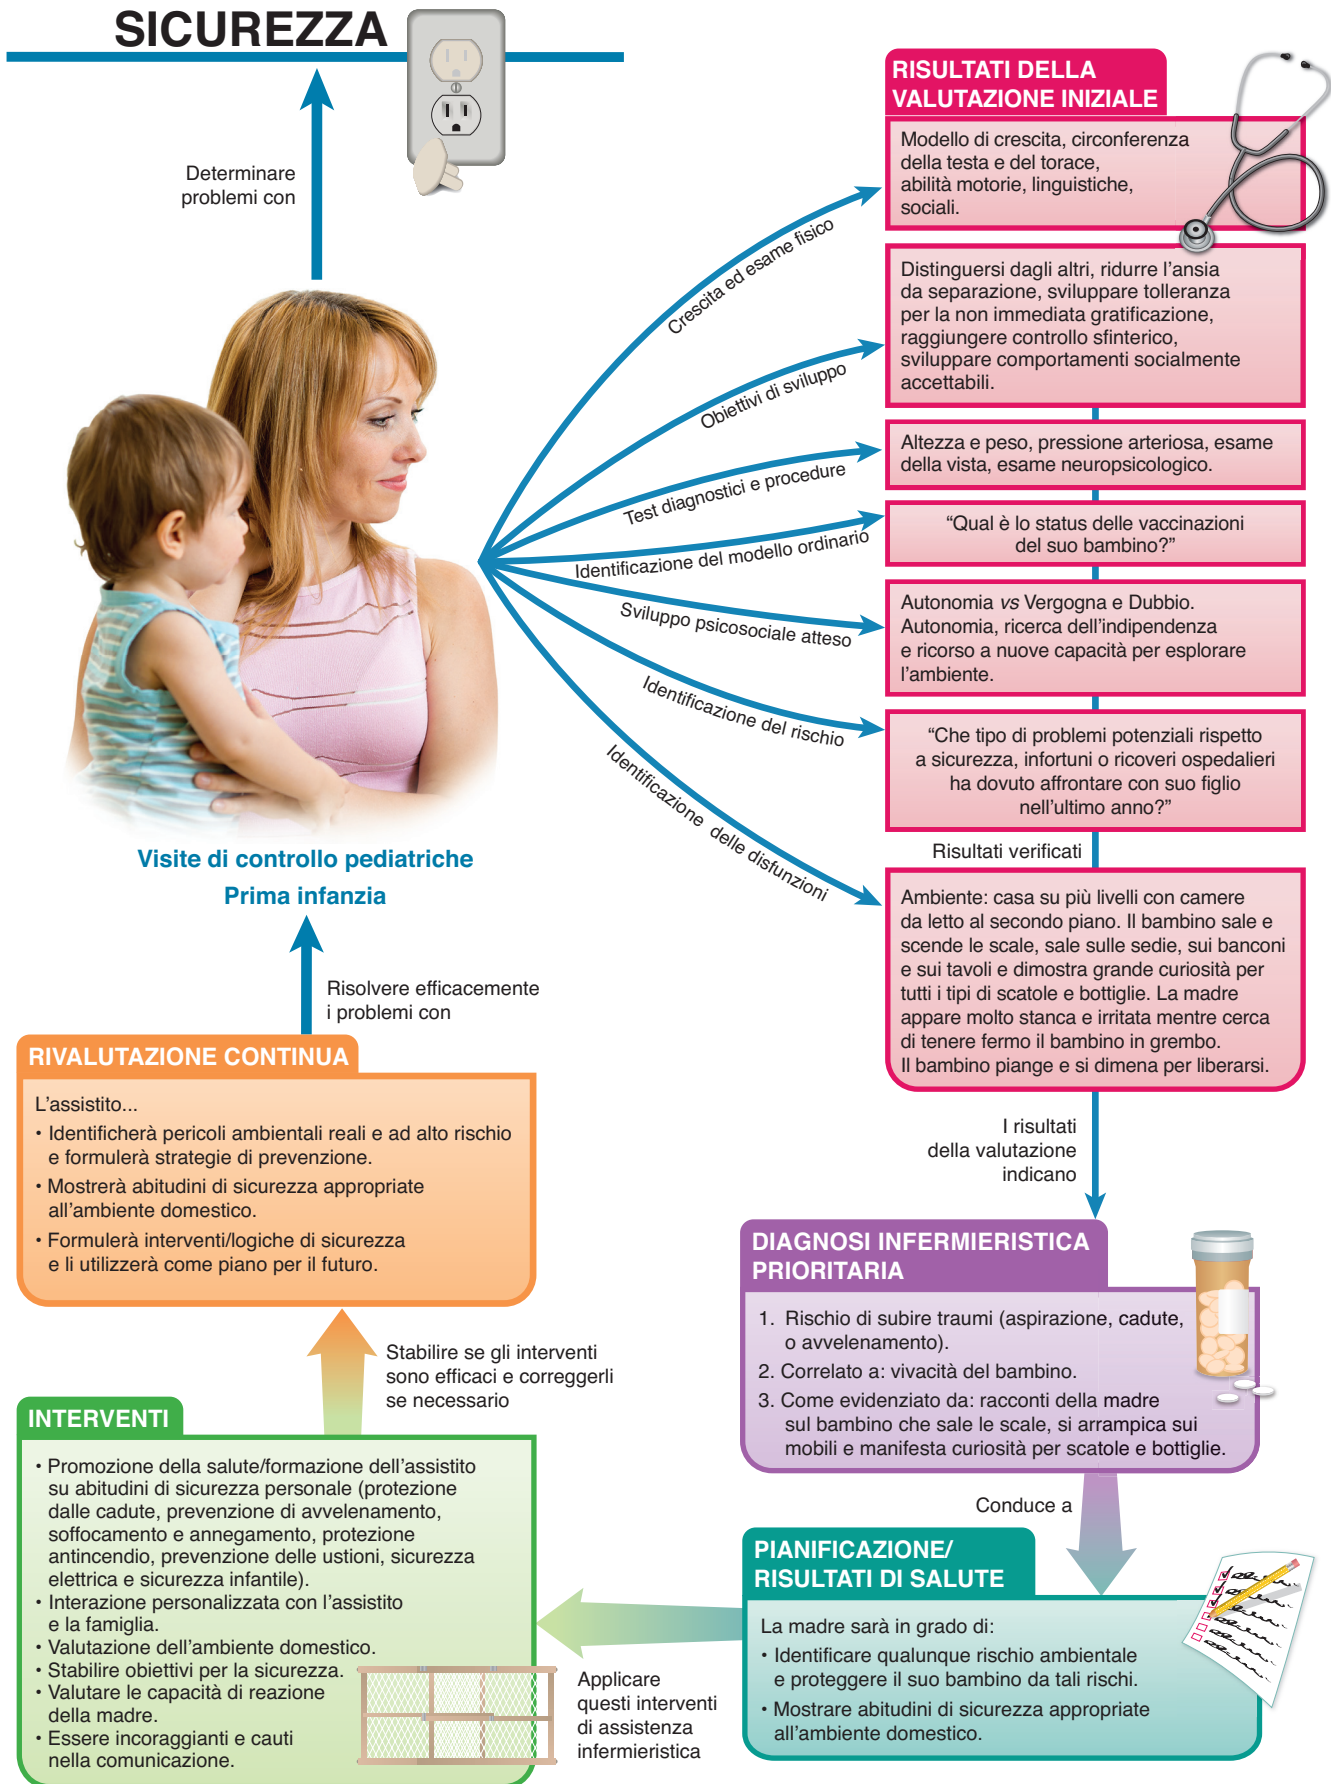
SICUREZZA

Determinare problemi con

RISULTATI DELLA VALUTAZIONE INIZIALE

Crescita ed esame fisico

Modello di crescita, circonferenza della testa e del torace, abilità motorie, linguistiche, sociali.

Obiettivi di sviluppo

Distinguersi dagli altri, ridurre l'ansia da separazione, sviluppare tolleranza per la non immediata gratificazione, raggiungere controllo sfinterico, sviluppare comportamenti socialmente accettabili.

Test diagnostici e procedure

Altezza e peso, pressione arteriosa, esame della vista, esame neuropsicologico.

Identificazione del modello ordinario

"Qual è lo status delle vaccinazioni del suo bambino?"

Sviluppo psicosociale atteso

Autonomia vs Vergogna e Dubbio. Autonomia, ricerca dell'indipendenza e ricorso a nuove capacità per esplorare l'ambiente.

Identificazione del rischio

"Che tipo di problemi potenziali rispetto a sicurezza, infortuni o ricoveri ospedalieri ha dovuto affrontare con suo figlio nell'ultimo anno?"

Identificazione delle disfunzioni

Risultati verificati

Ambiente: casa su più livelli con camere da letto al secondo piano. Il bambino sale e scende le scale, sale sulle sedie, sui banconi e sui tavoli e dimostra grande curiosità per tutti i tipi di scatole e bottiglie. La madre appare molto stanca e irritata mentre cerca di tenere fermo il bambino in grembo. Il bambino piange e si dimena per liberarsi.

Visite di controllo pediatriche
Prima infanzia

Risolvere efficacemente i problemi con

RIVALUTAZIONE CONTINUA

L'assistito...
• Identificherà pericoli ambientali reali e ad alto rischio e formulerà strategie di prevenzione.
• Mostrerà abitudini di sicurezza appropriate all'ambiente domestico.
• Formulerà interventi/logiche di sicurezza e li utilizzerà come piano per il futuro.

I risultati della valutazione indicano

DIAGNOSI INFERMIERISTICA PRIORITARIA

1. Rischio di subire traumi (aspirazione, cadute, o avvelenamento).
2. Correlato a: vivacità del bambino.
3. Come evidenziato da: racconti della madre sul bambino che sale le scale, si arrampica sui mobili e manifesta curiosità per scatole e bottiglie.

Stabilire se gli interventi sono efficaci e correggerli se necessario

INTERVENTI

• Promozione della salute/formazione dell'assistito su abitudini di sicurezza personale (protezione dalle cadute, prevenzione di avvelenamento, soffocamento e annegamento, protezione antincendio, prevenzione delle ustioni, sicurezza elettrica e sicurezza infantile).
• Interazione personalizzata con l'assistito e la famiglia.
• Valutazione dell'ambiente domestico.
• Stabilire obiettivi per la sicurezza.
• Valutare le capacità di reazione della madre.
• Essere incoraggianti e cauti nella comunicazione.

Conduce a

PIANIFICAZIONE/ RISULTATI DI SALUTE

La madre sarà in grado di:
• Identificare qualunque rischio ambientale e proteggere il suo bambino da tali rischi.
• Mostrare abitudini di sicurezza appropriate all'ambiente domestico.

Applicare questi interventi di assistenza infermieristica